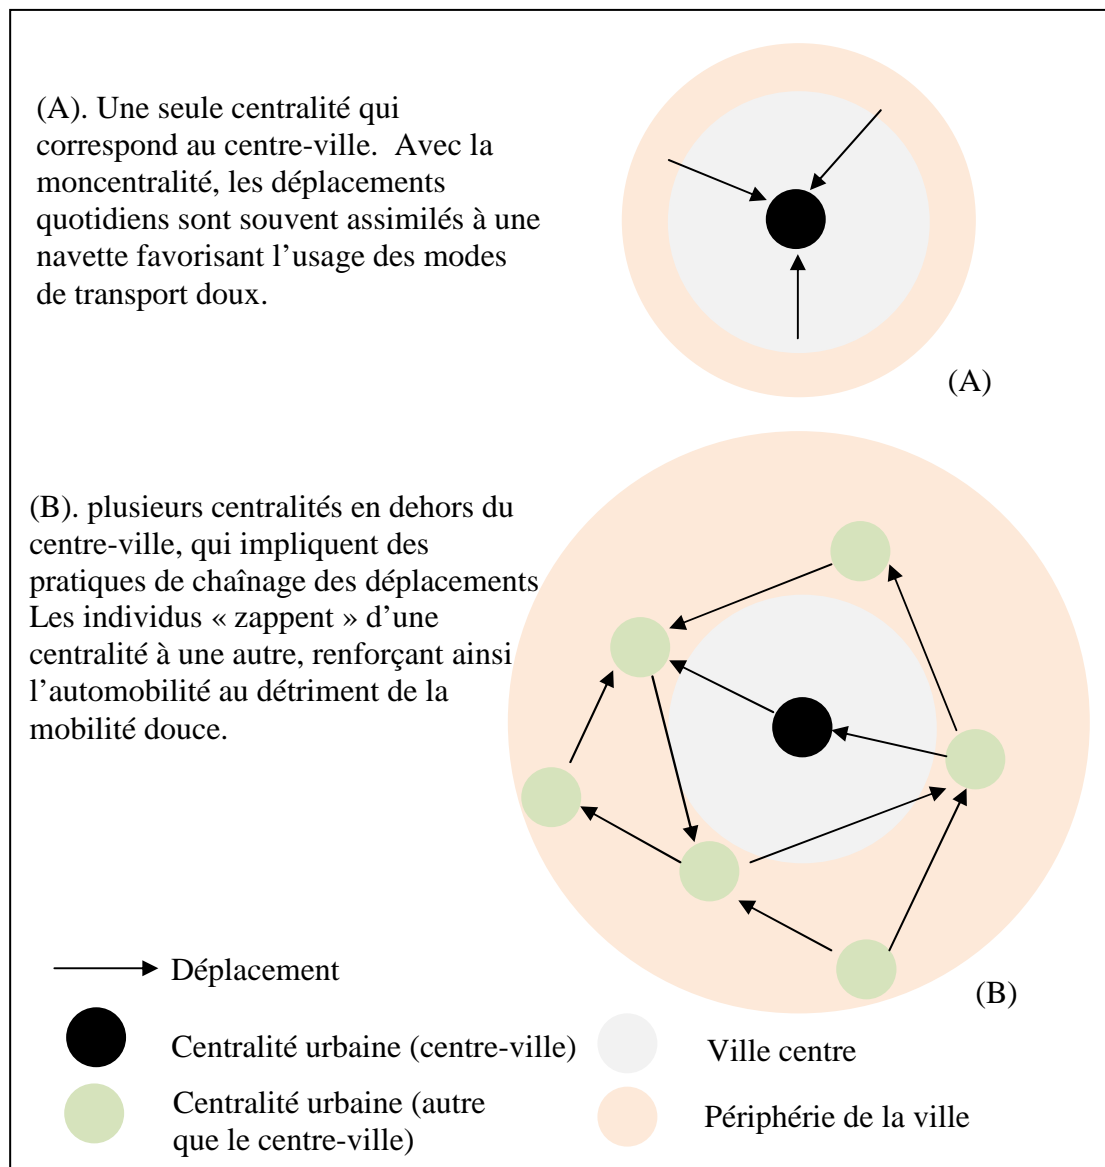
(A). Une seule centralité qui correspond au centre-ville. Avec la moncentralité, les déplacements quotidiens sont souvent assimilés à une navette favorisant l’usage des modes de transport doux.

(A)

(B). plusieurs centralités en dehors du centre-ville, qui impliquent des pratiques de chaînage des déplacements Les individus « zappent » d’une centralité à une autre, renforçant ainsi l’automobilité au détriment de la mobilité douce.

(B)

Déplacement

Centralité urbaine (centre-ville)

Ville centre

Centralité urbaine (autre que le centre-ville)

Périphérie de la ville